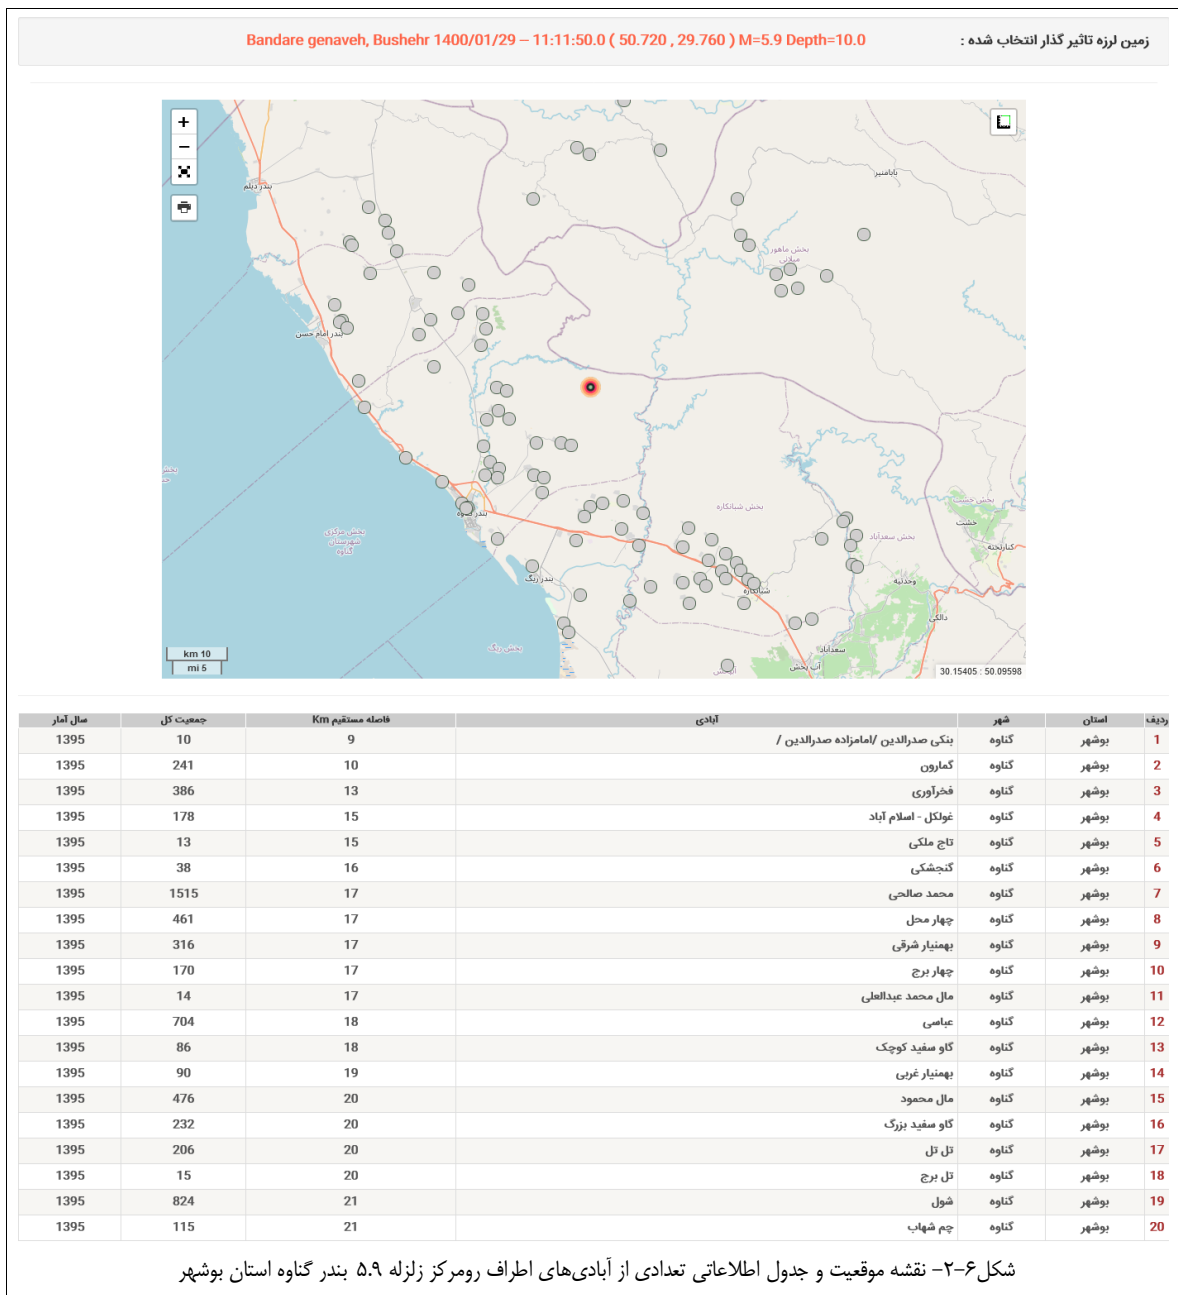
زمین لرزه تاثیر گذار انتخاب شده : Bandare genaveh, Bushehr 1400/01/29 – 11:11:50.0 ( 50.720 , 29.760 ) M=5.9 Depth=10.0

+
−

بندر دیلم
بابامنیر
بخش ماهور میلاتی
بندر امام حسن
بخش شبانکاره
بخش چغادک
بخش سعدآباد
خشت
کنارتخته
بخش مرکزی شهرستان گناوه
بندر گناوه
بندر ریگ
شبانکاره
وحدتیه
دالکی
سعدآباد
بخش ریگ
آب پخش
km 10
mi 5
30.15405 : 50.09598

| ردیف | استان | شهر | آبادی | فاصله مستقیم Km | جمعیت کل | سال آمار |
|---|---|---|---|---|---|---|
| 1 | بوشهر | گناوه | بنکی صدرالدین /امامزاده صدرالدین / | 9 | 10 | 1395 |
| 2 | بوشهر | گناوه | کماروں | 10 | 241 | 1395 |
| 3 | بوشهر | گناوه | فخرآوری | 13 | 386 | 1395 |
| 4 | بوشهر | گناوه | غولکل - اسلام آباد | 15 | 178 | 1395 |
| 5 | بوشهر | گناوه | تاج ملکی | 15 | 13 | 1395 |
| 6 | بوشهر | گناوه | کنجشکی | 16 | 38 | 1395 |
| 7 | بوشهر | گناوه | محمد صالحی | 17 | 1515 | 1395 |
| 8 | بوشهر | گناوه | چهار محل | 17 | 461 | 1395 |
| 9 | بوشهر | گناوه | بهمنیار شرقی | 17 | 316 | 1395 |
| 10 | بوشهر | گناوه | چهار برج | 17 | 170 | 1395 |
| 11 | بوشهر | گناوه | مال محمد عبدالعلی | 17 | 14 | 1395 |
| 12 | بوشهر | گناوه | عباسی | 18 | 704 | 1395 |
| 13 | بوشهر | گناوه | گاو سفید کوچک | 18 | 86 | 1395 |
| 14 | بوشهر | گناوه | بهمنیار غربی | 19 | 90 | 1395 |
| 15 | بوشهر | گناوه | مال محمود | 20 | 476 | 1395 |
| 16 | بوشهر | گناوه | گاو سفید بزرگ | 20 | 232 | 1395 |
| 17 | بوشهر | گناوه | تل تل | 20 | 206 | 1395 |
| 18 | بوشهر | گناوه | تل برج | 20 | 15 | 1395 |
| 19 | بوشهر | گناوه | شول | 21 | 824 | 1395 |
| 20 | بوشهر | گناوه | چم شهاب | 21 | 115 | 1395 |

شکل۶–۲– نقشه موقعیت و جدول اطلاعاتی تعدادی از آبادی‌های اطراف رومرکز زلزله ۵.۹ بندر گناوه استان بوشهر